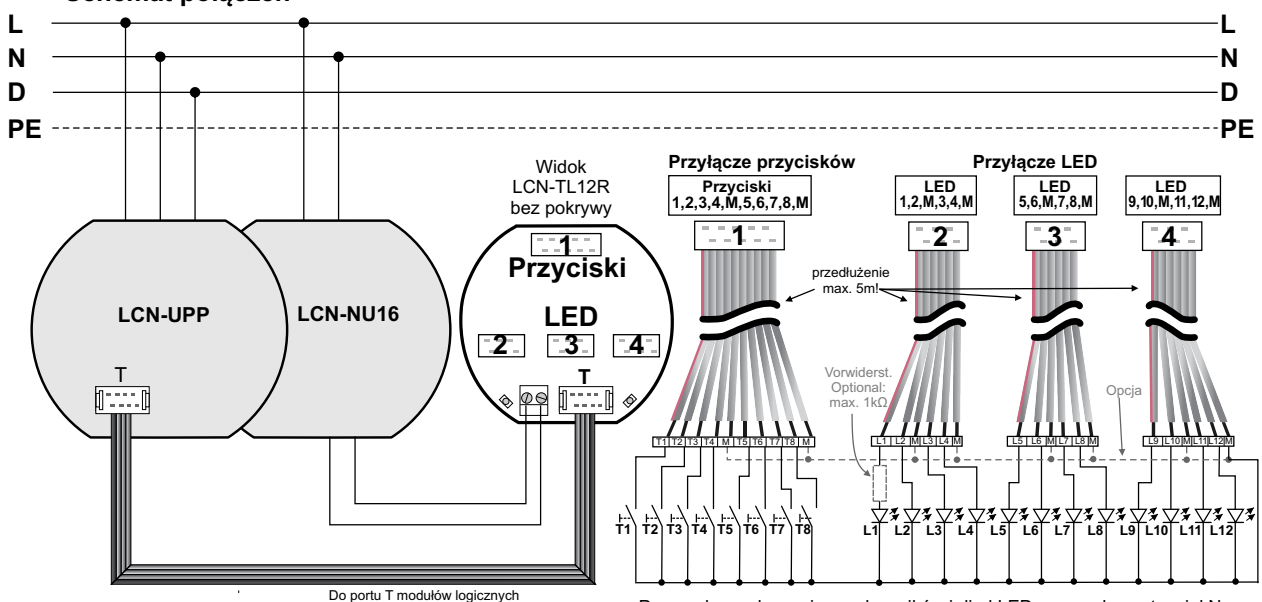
Schemat połączeń

L
N
D
PE

L
N
D
PE

LCN-UPP

T

LCN-NU16

Widok LCN-TL12R bez pokrywy

1
Przyciski

LED
2
3
4
T

Przyłącze przycisków

Przyciski
1,2,3,4,M,5,6,7,8,M

1

Przyłącze LED

LED
1,2,M,3,4,M

2

LED
5,6,M,7,8,M

3

LED
9,10,M,11,12,M

4

przedłużenie max. 5m!

Vorwiderst. Optional: max. 1kΩ

Opcja

T1 T2 T3 T4 M T5 T6 T7 T8 M

L1 L2 M L3 L4 M

L5 L6 M L7 L8 M

L9 L10 M L11 L12 M

T1 T2 T3 T4 T5 T6 T7 T8

L1 L2 L3 L4 L5 L6 L7 L8 L9 L10 L11 L12

Do portu T modułów logicznych

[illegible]